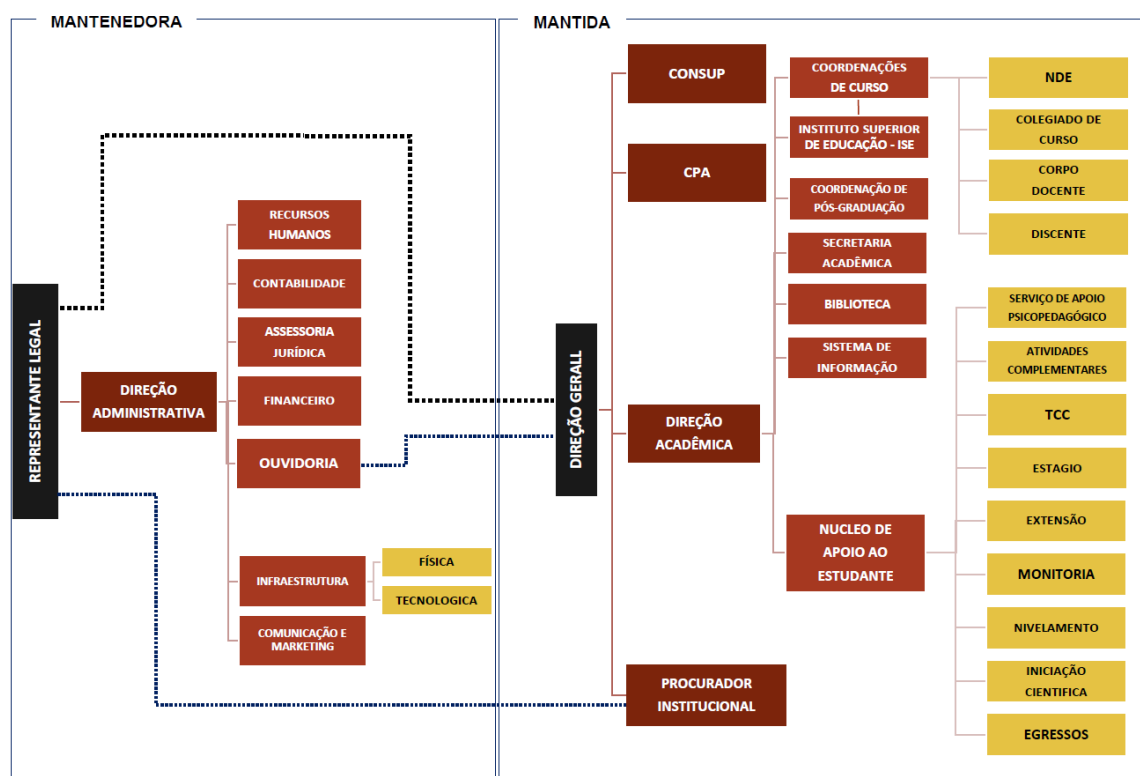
MANTENEDORA

MANTIDA

REPRESENTANTE LEGAL

DIREÇÃO ADMINISTRATIVA

RECURSOS HUMANOS

CONTABILIDADE

ASSESSORIA JURÍDICA

FINANCEIRO

OUVIDORIA

INFRAESTRUTURA

FÍSICA

TECNOLOGICA

COMUNICAÇÃO E MARKETING

DIREÇÃO GERALL

CONSUP

CPA

DIREÇÃO ACADÊMICA

PROCURADOR INSTITUCIONAL

COORDENAÇÕES DE CURSO

INSTITUTO SUPERIOR DE EDUCAÇÃO - ISE

COORDENAÇÃO DE PÓS-GRADUAÇÃO

SECRETARIA ACADÊMICA

BIBLIOTECA

SISTEMA DE INFORMAÇÃO

NUCLEO DE APOIO AO ESTUDANTE

NDE

COLEGIADO DE CURSO

CORPO DOCENTE

DISCENTE

SERVIÇO DE APOIO PSICOPEDAGÓGICO

ATIVIDADES COMPLEMENTARES

TCC

ESTAGIO

EXTENSÃO

MONITORIA

NIVELAMENTO

INICIAÇÃO CIENTIFICA

EGRESSOS